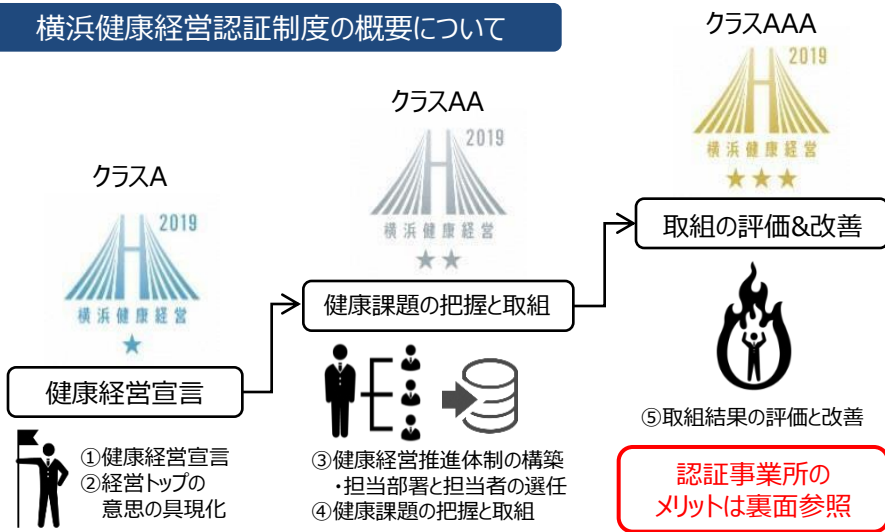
横浜健康経営認証制度の概要について

クラスA

2019
横浜健康経営
★

健康経営宣言

①健康経営宣言
②経営トップの
意思の具現化

クラスAA

2019
横浜健康経営
★★

健康課題の把握と取組

③健康経営推進体制の構築
・担当部署と担当者の選任
④健康課題の把握と取組

クラスAAA

2019
横浜健康経営
★★★

取組の評価&改善

⑤取組結果の評価と改善

認証事業所の
メリットは裏面参照